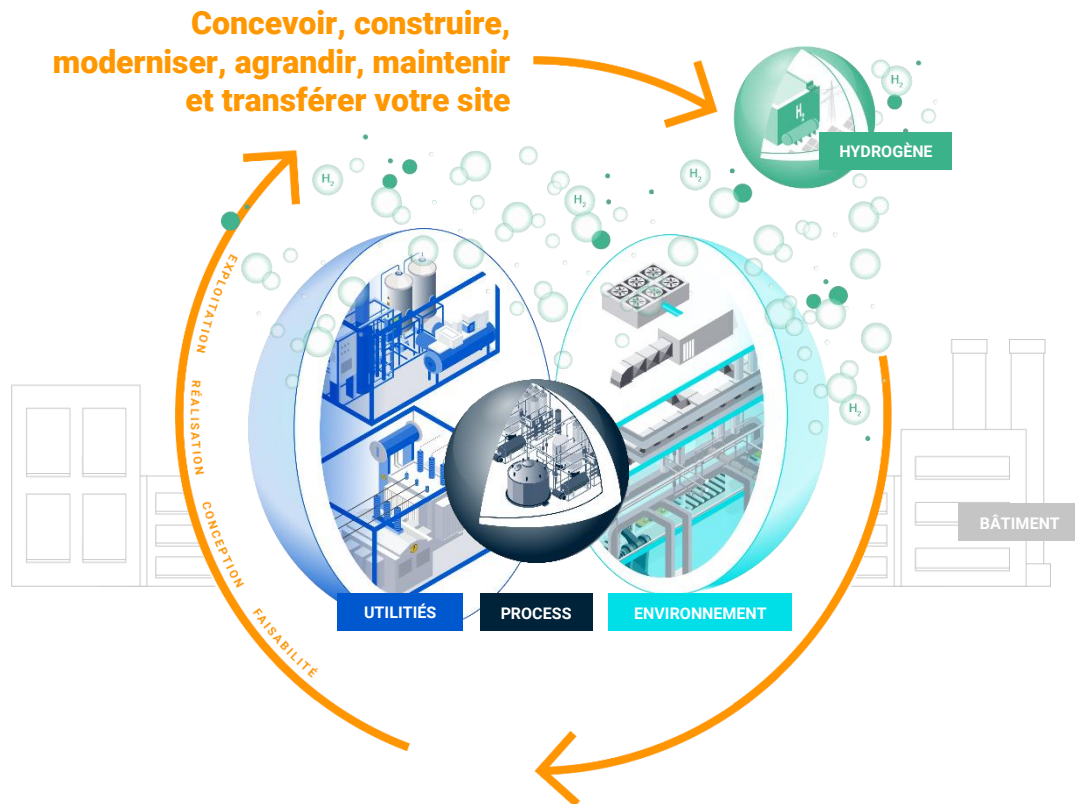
Concevoir, construire, moderniser, agrandir, maintenir et transférer votre site

HYDROGÈNE

$H_2$

$H_2$

$H_2$

$H_2$

$H_2$

$H_2$

EXPLOITATION

RÉALISATION

CONCEPTION

FAISABILITÉ

BÂTIMENT

UTILITIÉS

PROCESS

ENVIRONNEMENT